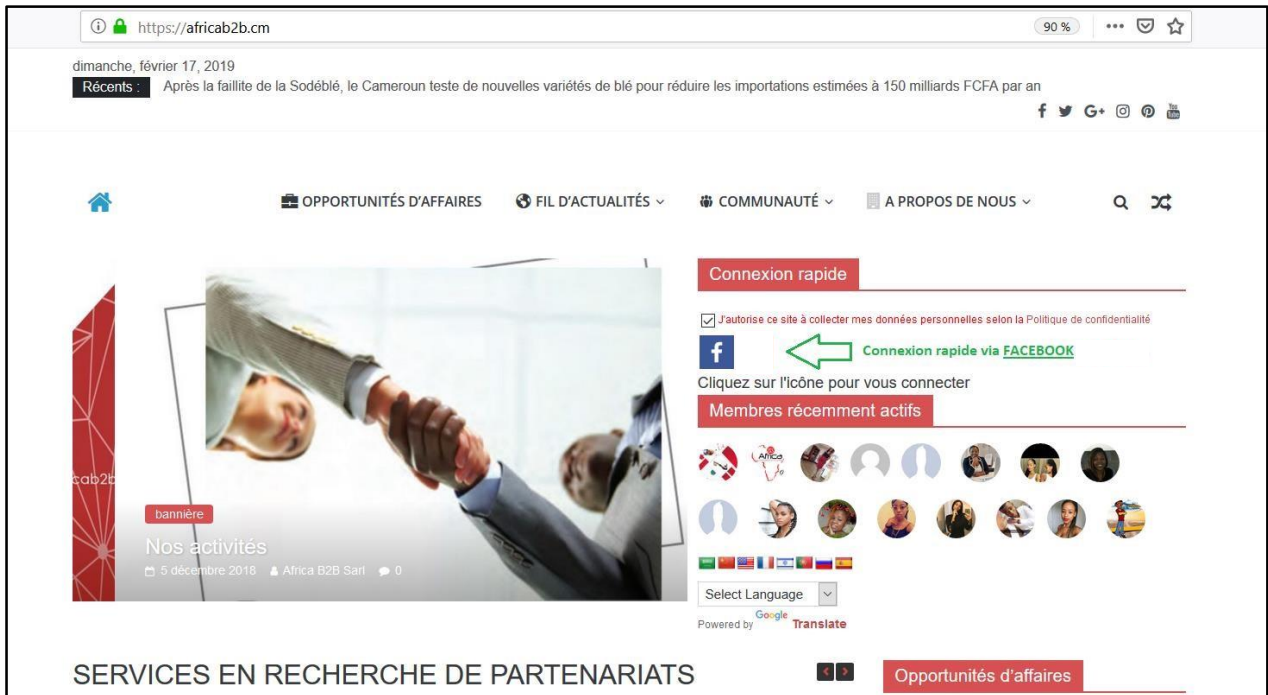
https://africab2b.cm

90 %

dimanche, février 17, 2019

Récents : Après la faillite de la Sodéblé, le Cameroun teste de nouvelles variétés de blé pour réduire les importations estimées à 150 milliards FCFA par an

OPPORTUNITÉS D'AFFAIRES FIL D'ACTUALITÉS COMMUNAUTÉ A PROPOS DE NOUS

Connexion rapide

J'autorise ce site à collecter mes données personnelles selon la Politique de confidentialité

Connexion rapide via FACEBOOK

Cliquez sur l'icône pour vous connecter

Membres récemment actifs

Africa

cab2b

bannière

Nos activités

5 décembre 2018 Africa B2B Sarl 0

Select Language

Powered by Google Translate

SERVICES EN RECHERCHE DE PARTENARIATS

Opportunités d'affaires